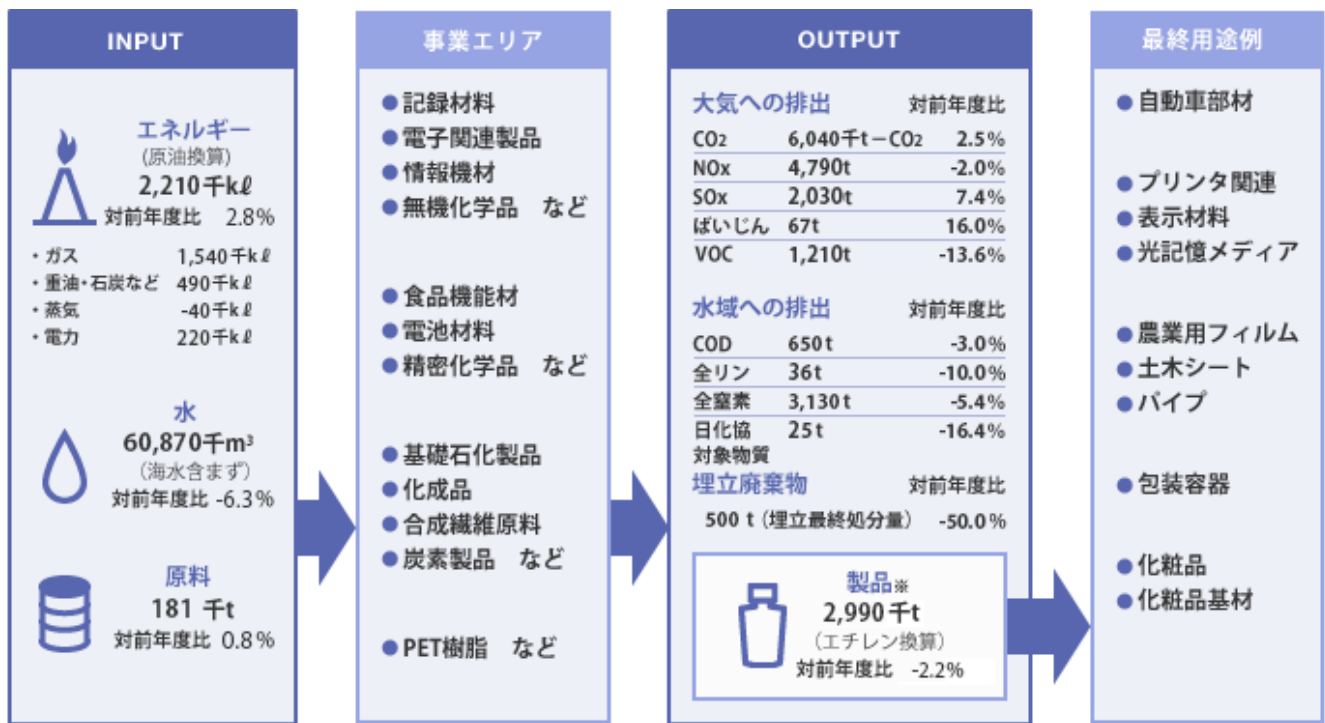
INPUT

エネルギー
(原油換算)
2,210千kℓ
対前年度比 2.8%

・ガス 1,540千kℓ
・重油・石炭など 490千kℓ
・蒸気 -40千kℓ
・電力 220千kℓ

水
60,870千m³
(海水含まず)
対前年度比 -6.3%

原料
181 千t
対前年度比 0.8%

事業エリア

●記録材料
●電子関連製品
●情報機材
●無機化学品 など

●食品機能材
●電池材料
●精密化学品 など

●基礎石化製品
●化成品
●合成繊維原料
●炭素製品 など

●PET樹脂 など

OUTPUT

大気への排出 対前年度比

| | | |
|---|---|---|
| $CO_2$ | 6,040千t－$CO_2$ | 2.5% |
| NOx | 4,790t | -2.0% |
| SOx | 2,030t | 7.4% |
| ばいじん | 67t | 16.0% |
| VOC | 1,210t | -13.6% |

水域への排出 対前年度比

| | | |
|---|---|---|
| COD | 650t | -3.0% |
| 全リン | 36t | -10.0% |
| 全窒素 | 3,130t | -5.4% |
| 日化協対象物質 | 25t | -16.4% |

埋立廃棄物 対前年度比
500 t (埋立最終処分量) -50.0%

製品※
2,990千t
(エチレン換算)
対前年度比 -2.2%

最終用途例

●自動車部材

●プリンタ関連
●表示材料
●光記憶メディア

●農業用フィルム
●土木シート
●パイプ

●包装容器

●化粧品
●化粧品基材